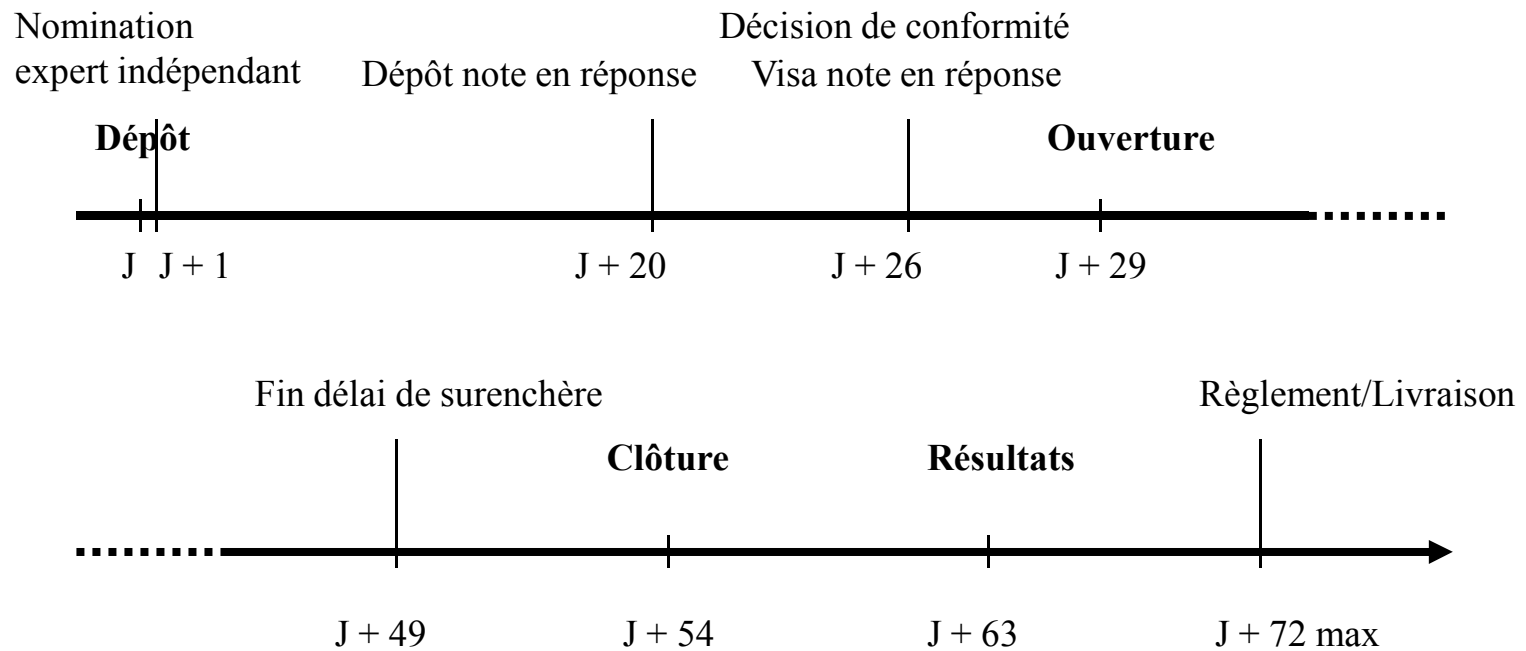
Nomination
expert indépendant

Dépôt note en réponse

Décision de conformité
Visa note en réponse

Dépôt

Ouverture

J J + 1 J + 20 J + 26 J + 29

Fin délai de surenchère

Règlement/Livraison

Clôture

Résultats

J + 49 J + 54 J + 63 J + 72 max